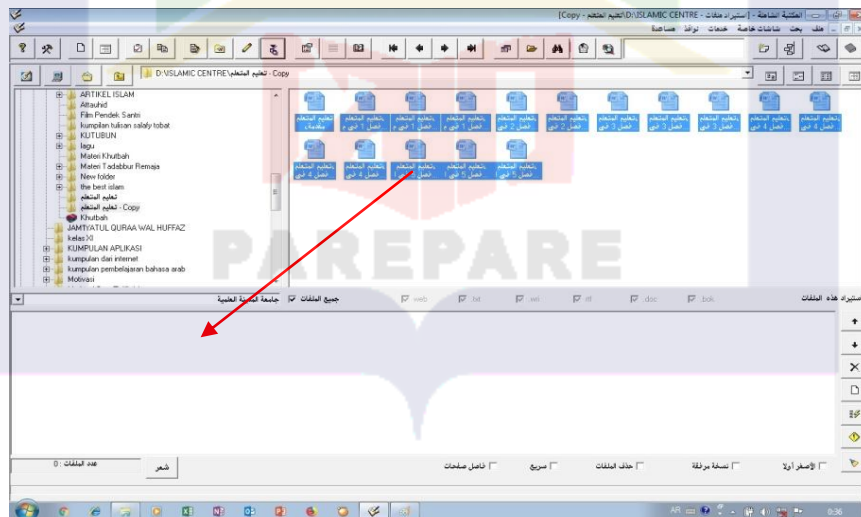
المكتبة الشاملة - [استيراد ملفات - D:\ISLAMIC CENTRE\تعليم المتعلم - Copy]

ملف بحث شاشات خاصة خدمات نوافذ مساعدة

D:\ISLAMIC CENTRE\تعليم المتعلم - Copy

ARTIKEL ISLAM
Attauhid
Film Pendek Santri
kumpulan tulisan salafy tobat
KUTUBUN
lagu
Materi Khutbah
Materi Tadabbur Remaja
New folder
the best islam
تعليم المتعلم
تعليم المتعلم - Copy
Khutbah
JAMIYATUL QURAA WAL HUFFAZ
kelas XI
KUMPULAN APLIKASI
kumpulan dari internet
kumpulan pembelajaran bahasa arab
Motivasi

تعليم المتعلم مقدمة
تعليم المتعلم فصل 1 في
تعليم المتعلم فصل 1 في
تعليم المتعلم فصل 1 في
تعليم المتعلم فصل 2 في
تعليم المتعلم فصل 2 في
تعليم المتعلم فصل 3 في
تعليم المتعلم فصل 3 في
تعليم المتعلم فصل 3 في
تعليم المتعلم فصل 4 في
تعليم المتعلم فصل 4 في
تعليم المتعلم فصل 4 في
تعليم المتعلم فصل 4 في
تعليم المتعلم فصل 5 في
تعليم المتعلم فصل 5 في
تعليم المتعلم فصل 5 في

PAREPARE

استيراد هذه الملفات
.bok
.doc
.rtf
.wri
.txt
.web
جميع الملفات
جامعة المدينة العلمية

عدد الملفات : 0
شعر
فاصل صفحات
سريع
حذف الملفات
نسخة مرتقة
الأصغر أولا

AR
0:36